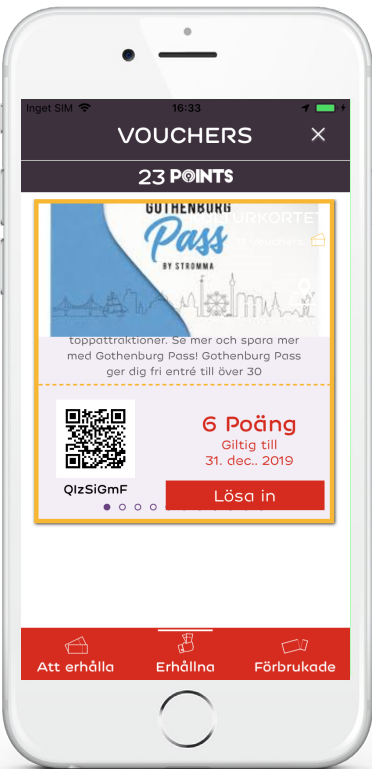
Inget SIM 16:33

VOUCHERS ×

23 POINTS

GOTHENBURG Pass BY STROMMA

URKORTET

toppattraktioner. Se mer och spara mer med Gothenburg Pass! Gothenburg Pass ger dig fri entré till över 30

6 Poäng
Giltig till
31. dec.. 2019

QIzSiGmF

Lösa in

Att erhålla Erhållna Förbrukade